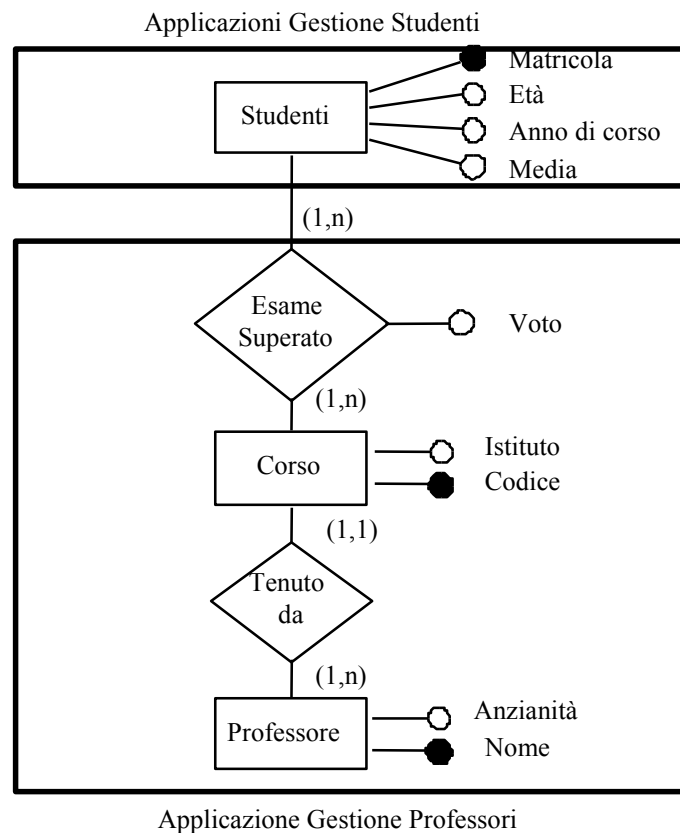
Applicazioni Gestione Studenti

Studenti
Matricola
Età
Anno di corso
Media

(1,n)

Esame Superato
Voto

(1,n)

Corso
Istituto
Codice

(1,1)

Tenuto da

(1,n)

Professore
Anzianità
Nome

Applicazione Gestione Professori